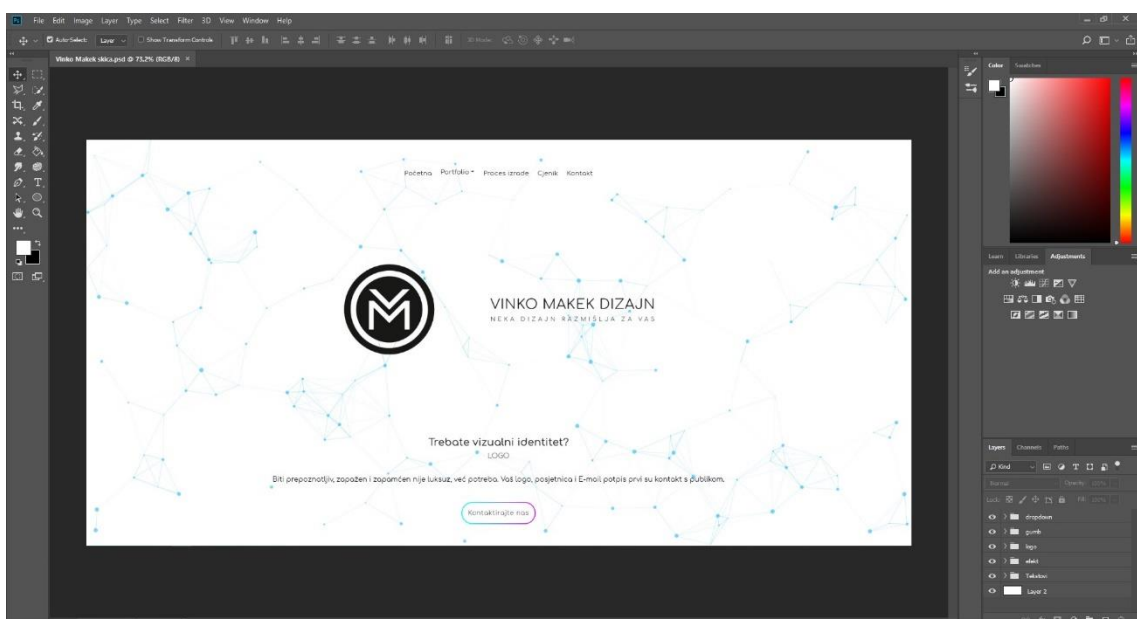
Ps File Edit Image Layer Type Select Filter 3D View Window Help

Auto-Select: Layer Show Transform Controls 3D Mode:

Vinko Makek skica.psd @ 73,2% (RGB/8)

Početna Portfolio Proces izrade Cjenik Kontakt

VINKO MAKEK DIZAJN
NEKA DIZAJN RAZMIŠLJA ZA VAS

Trebate vizualni identitet?
LOGO

Biti prepoznatljiv, zapažen i zapamćen nije luksuz, već potreba. Vaš logo, posjetnica i E-mail potpis prvi su kontakt s publikom.

Kontaktirajte nas

Color Swatches

Learn Libraries Adjustments
Add an adjustment

Layers Channels Paths
Kind
Normal Opacity: 100%
Lock: Fill: 100%
dropdown
gumb
logo
efekt
Tekstovi
Layer 2